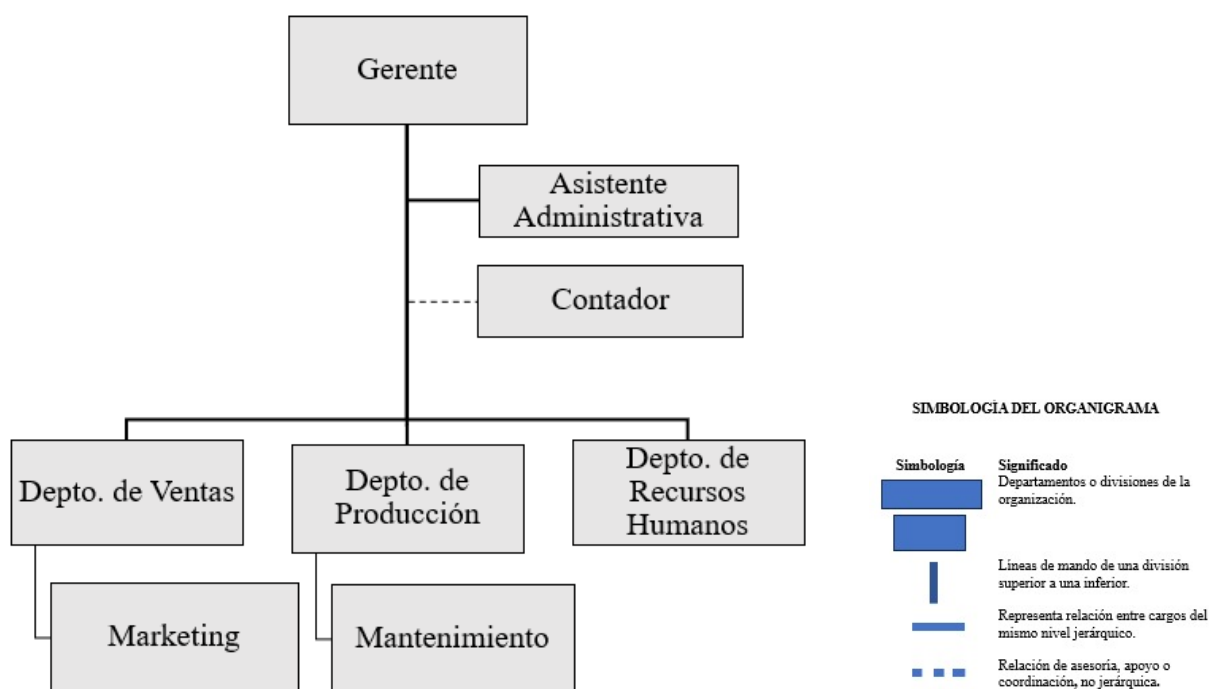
Gerente

Asistente Administrativa

Contador

Depto. de Ventas

Depto. de Producción

Depto. de Recursos Humanos

Marketing

Mantenimiento

SIMBOLOGÍA DEL ORGANIGRAMA

| Simbología | Significado |
|---|---|
| | Departamentos o divisiones de la organización. |
| | Líneas de mando de una división superior a una inferior. |
| | Representa relación entre cargos del mismo nivel jerárquico. |
| | Relación de asesoría, apoyo o coordinación, no jerárquica. |